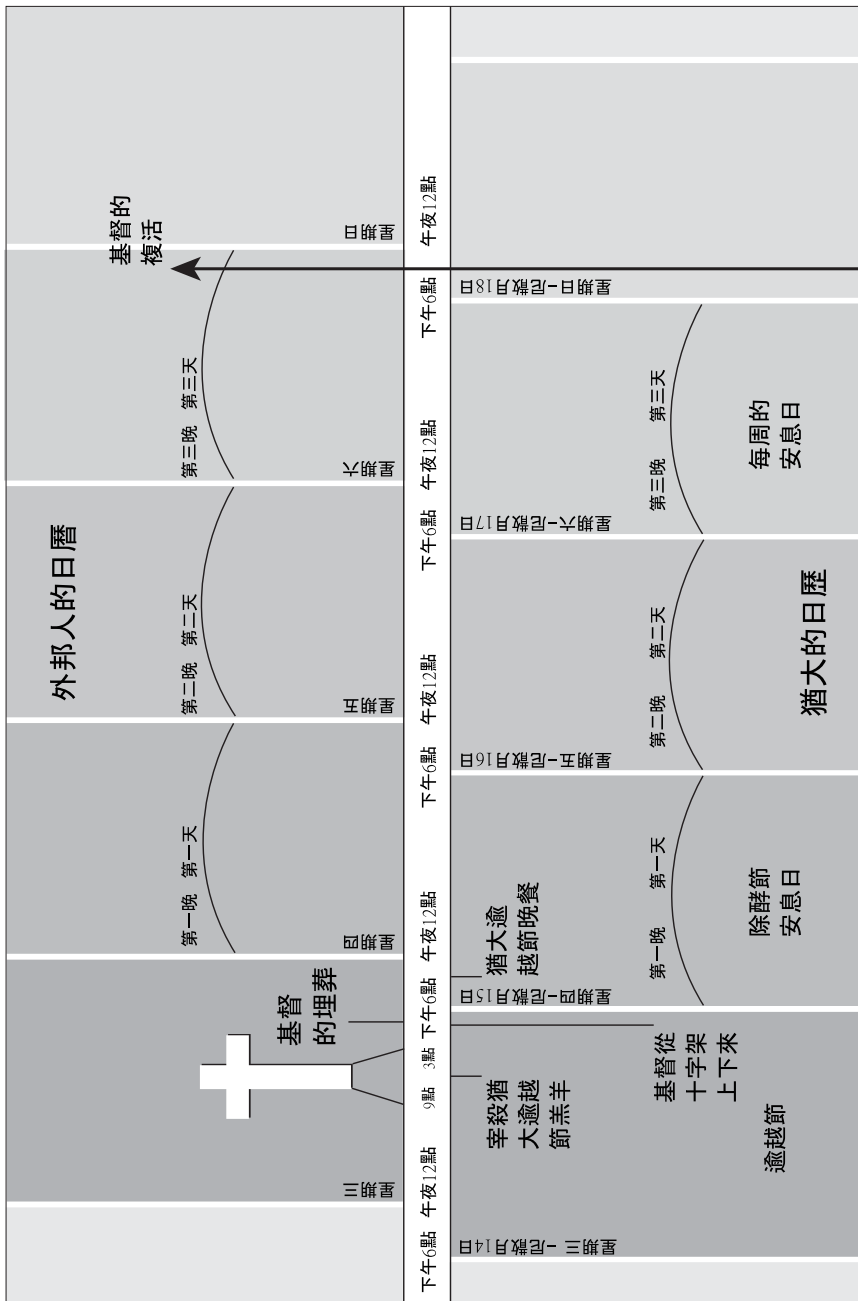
外邦人的日曆

基督的復活

週日

第三晚　第三天

週六

第二晚　第二天

週五

第一晚　第一天

週四

基督的埋葬

週三

下午6點　午夜12點　9點　3點　下午6點　午夜12點　下午6點　午夜12點　下午6點　午夜12點　下午6點　午夜12點

週三－尼散月14日

週四－尼散月15日

週五－尼散月16日

週六－尼散月17日

週日－尼散月18日

宰殺猶大逾越節羔羊

基督從十字架上下來

逾越節

猶大逾越節晚餐

第一晚　第一天

除酵節安息日

第二晚　第二天

猶大的日歷

第三晚　第三天

每周的安息日